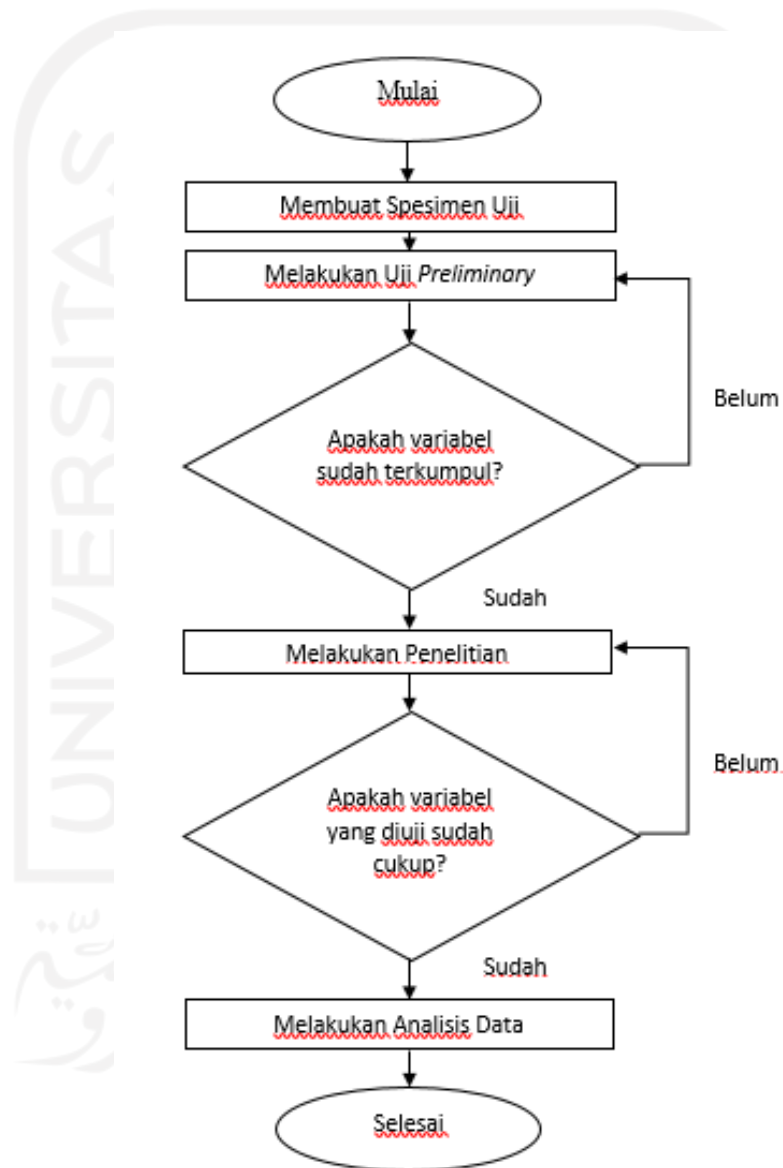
Mulai

Membuat Spesimen Uji

Melakukan Uji *Preliminary*

Apakah variabel sudah terkumpul?

Belum

Sudah

Melakukan Penelitian

Apakah variabel yang diuji sudah cukup?

Belum

Sudah

Melakukan Analisis Data

Selesai

UNIVERSITAS